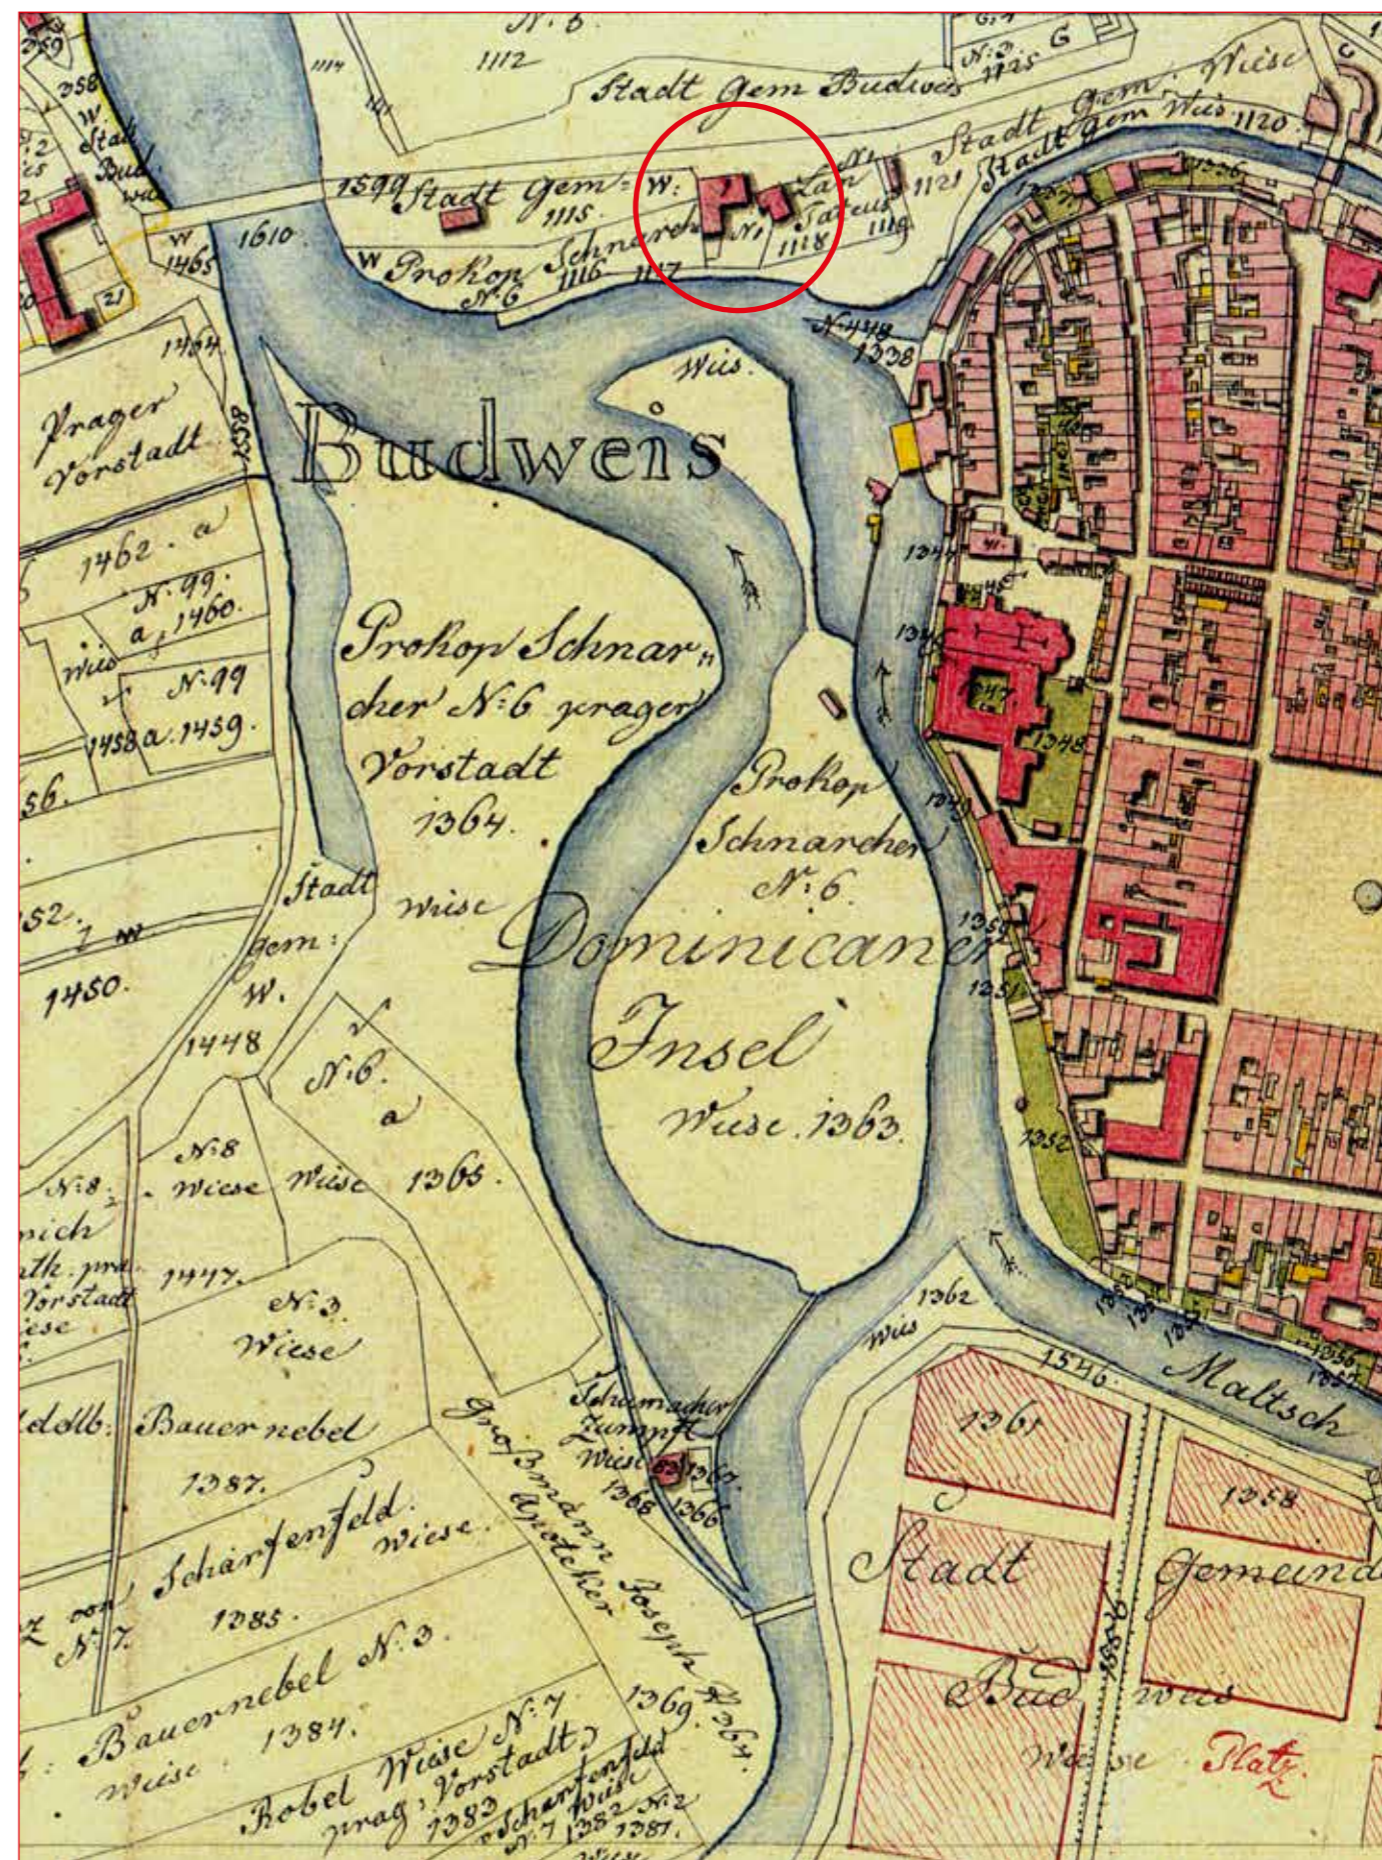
N. 8
1112
1114
G
1125
Stadt Gem. Budweis
Stadt Gem. Wiese
Stadt Gem. Wies 1120
1599 Stadt Gem. W.
1115
N. 1
Tatus
1118
1119
1121
1336
1610
1465
W Prokop Schnarch
N. 6 1116 1117
1328
Wis
Budweis
Prager Vorstadt
1338
1464
1462 a
N. 99 a 1460
Wis
N. 99
1458 a 1459
Prokop Schnarcher N. 6 prager Vorstadt 1364.
Prokop Schnarcher N. 6
1348
Stadt Gem. W.
Wiese
Dominicaner Insel
Wiese 1363
1450
1448
N. 6
a
N. 8 Wiese
Wiese 1365
N. 8
1447
N. 3 Wiese
1362
Wis
1346
Maltsch
Bauernebel
1387
Schumacher Zumpft Wiese
1368
1366
1367
Großmann Joseph Apotheker
1361
1358
Stadt Gemeinde
Scharfenfeld Wiese
N. 7
1385
Bauernebel N. 3 Wiese 1384
1369
Bud Wies
Wiese
Platz
Robel Wiese N. 7 prag. Vorstadt 1383
Scharfenfeld N. 7 Wiese 1382
N. 2 1381